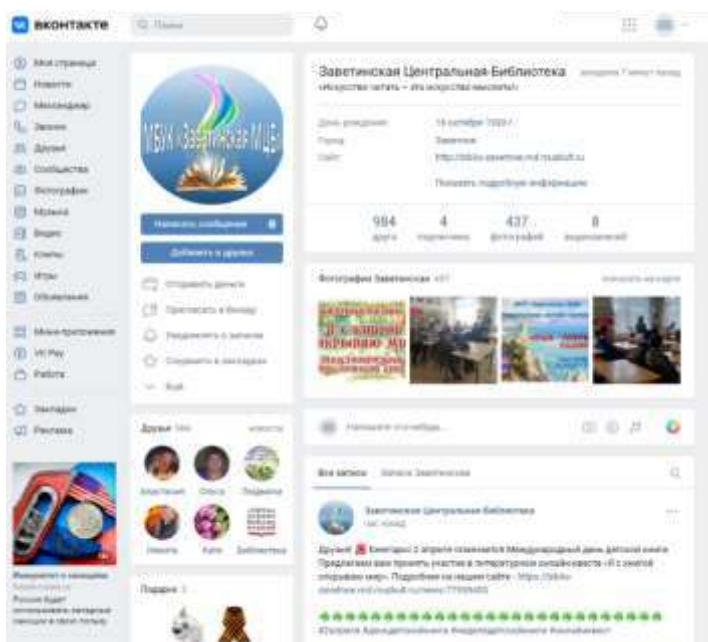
ВКОНТАКТЕ

Поиск

Моя страница
Новости
Мессенджер
Звонки
Друзья
Сообщества
Фотографии
Музыка
Видео
Клипы
Игры
Объявления

Мини-приложения
VK Pay
Работа

Закладки
Реклама

МБУК «Заветинская ЦБС»

Написать сообщение
Добавить в друзья

Отправить деньги
Пригласить в беседу
Уведомлять о записях
Сохранить в закладках
Ещё

Друзья 984
Анастасия
Ольга
Людмила
Никита
Катя
Библиотека

Подарки 1

Заветинская Центральная Библиотека
заходила 7 минут назад
«Искусство читать – это искусство мыслить»

День рождения: 15 октября 1999 г.
Город: Заветное
Сайт: http://biblio.zavetnoe.rnd.muzkult.ru

Показать подробную информацию

| 984 | 4 | 437 | 8 |
|---|---|---|---|
| друга | подписчика | фотографий | видеозаписей |

Фотографии Заветинская 437
показать на карте

Напишите что-нибудь...

Все записи
Записи Заветинская

Заветинская Центральная Библиотека
час назад

Друзья! Ежегодно 2 апреля отмечается Международный день детской книги. Предлагаем вам принять участие в литературном онлайн-квесте «Я с книгой открываю мир». Подробнее на нашем сайте - https://biblio-zavetnoe.rnd.muzkult.ru/news/77595455

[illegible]